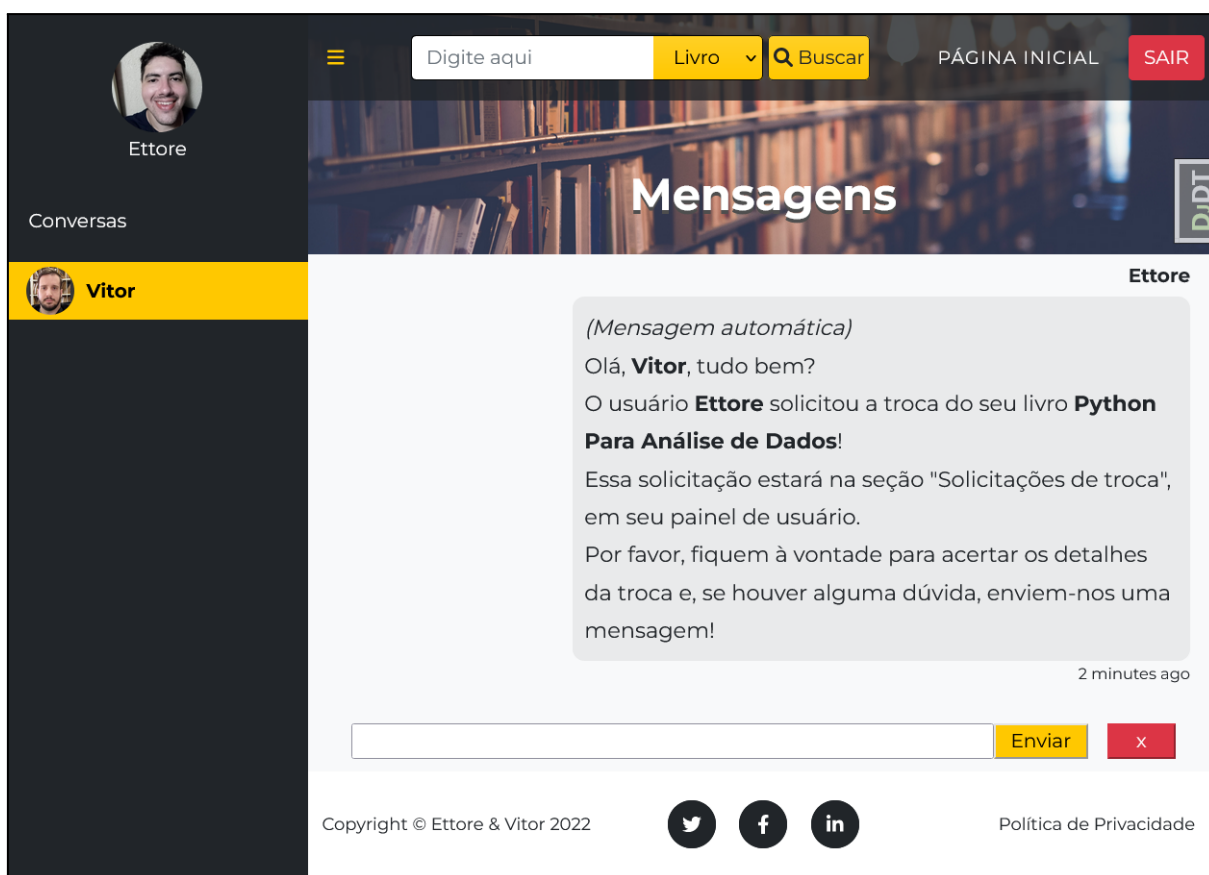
Ettore

Conversas

Vitor

☰ Digite aqui Livro Buscar PÁGINA INICIAL SAIR

Mensagens

Ettore

(Mensagem automática)
Olá, **Vitor**, tudo bem?
O usuário **Ettore** solicitou a troca do seu livro **Python Para Análise de Dados**!
Essa solicitação estará na seção "Solicitações de troca", em seu painel de usuário.
Por favor, fiquem à vontade para acertar os detalhes da troca e, se houver alguma dúvida, enviem-nos uma mensagem!

2 minutes ago

Enviar x

Copyright © Ettore & Vitor 2022

Política de Privacidade